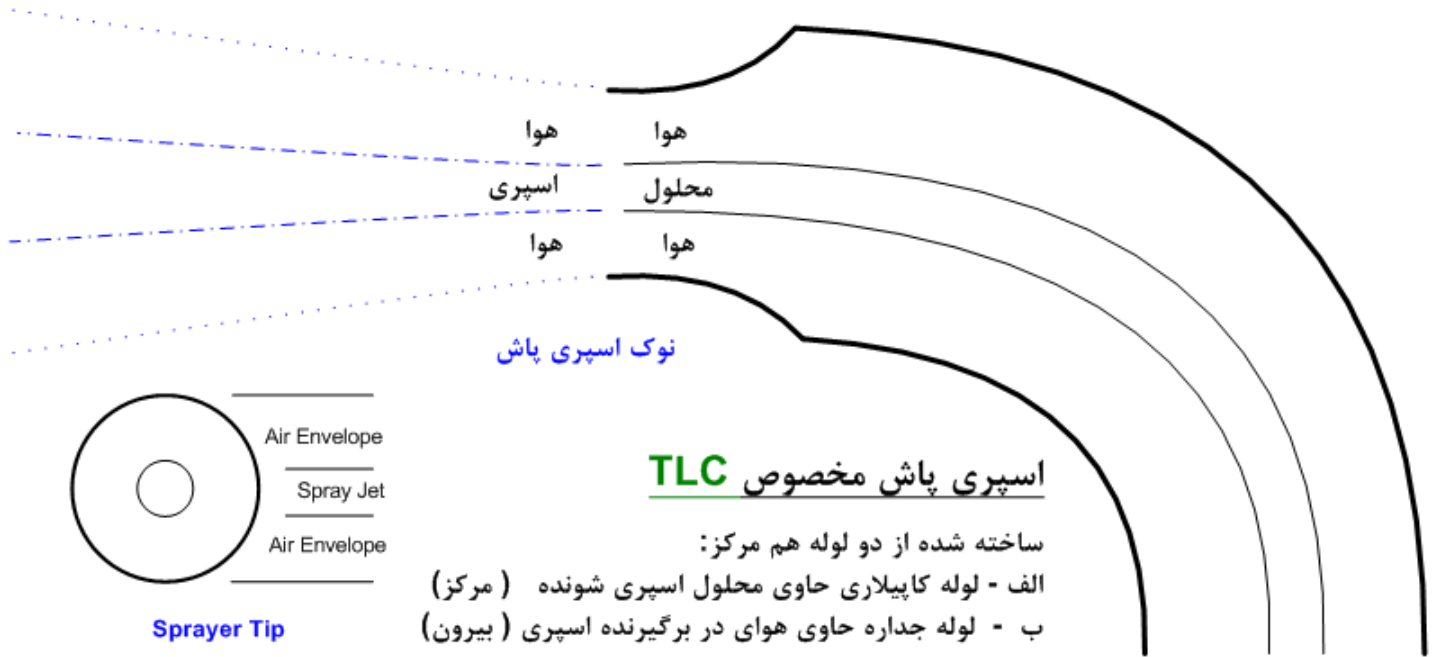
هوا هوا

اسپری محلول

هوا هوا

نوک اسپری پاش

Air Envelope

Spray Jet

Air Envelope

Sprayer Tip

اسپری پاش مخصوص TLC

ساخته شده از دو لوله هم مرکز:

الف - لوله کاپیلاری حاوی محلول اسپری شونده ( مرکز)

ب - لوله جداره حاوی هوای در برگیرنده اسپری ( بیرون)